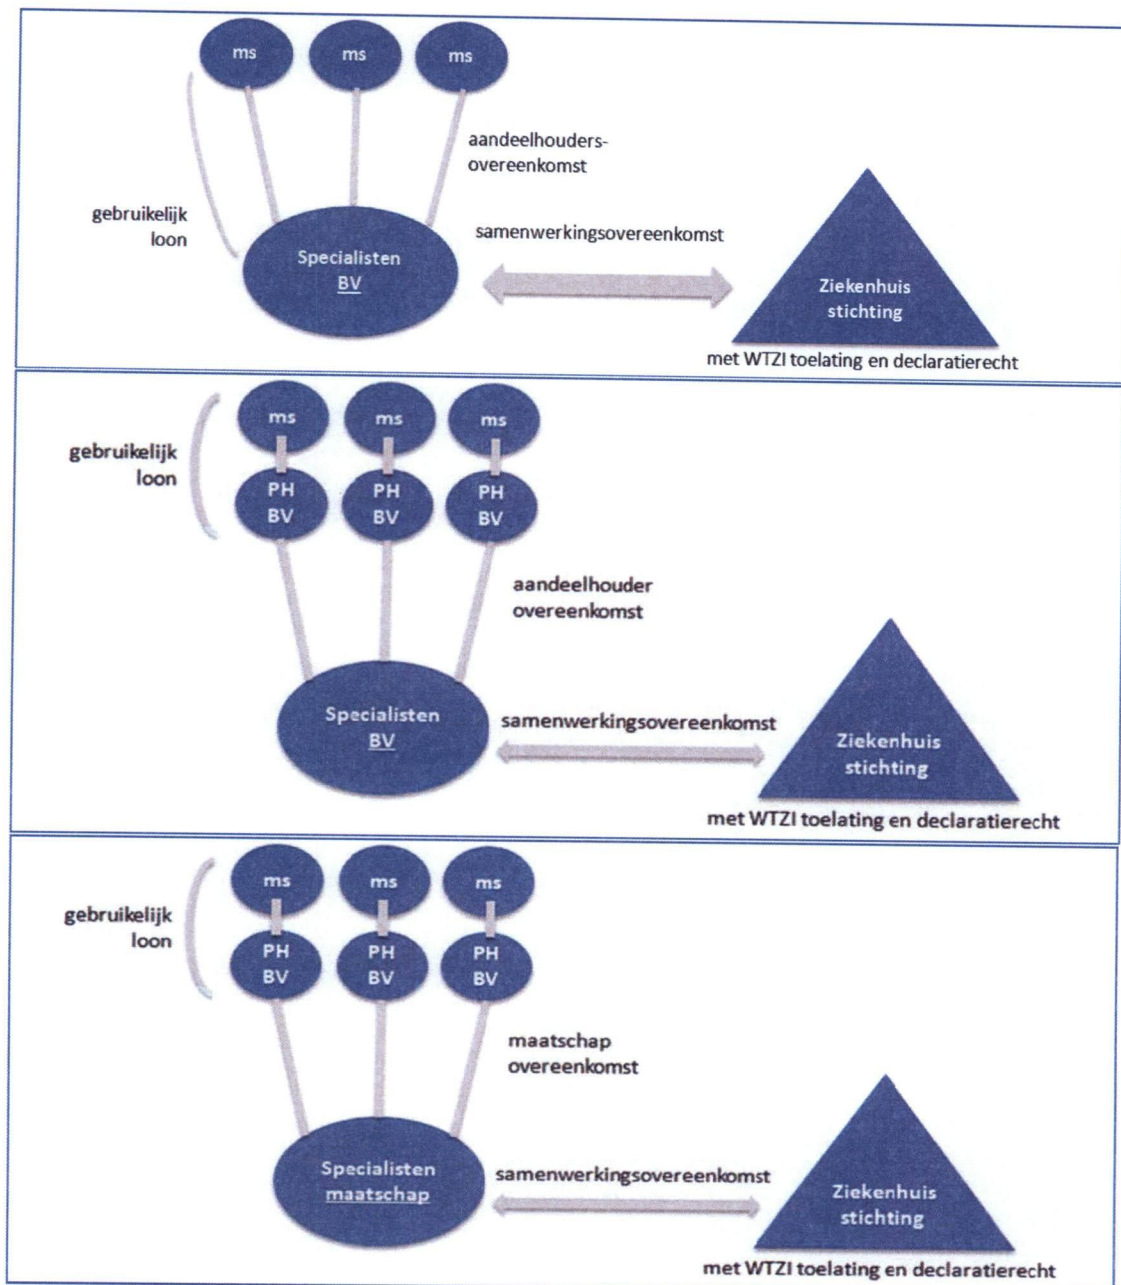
ms ms ms

aandeelhouders-overeenkomst

gebruikelijk loon

Specialisten BV

samenwerkingsovereenkomst

Ziekenhuis stichting

met WTZI toelating en declaratierecht

ms ms ms

gebruikelijk loon

PH BV PH BV PH BV

aandeelhouder overeenkomst

Specialisten BV

samenwerkingsovereenkomst

Ziekenhuis stichting

met WTZI toelating en declaratierecht

ms ms ms

gebruikelijk loon

PH BV PH BV PH BV

maatschap overeenkomst

Specialisten maatschap

samenwerkingsovereenkomst

Ziekenhuis stichting

met WTZI toelating en declaratierecht